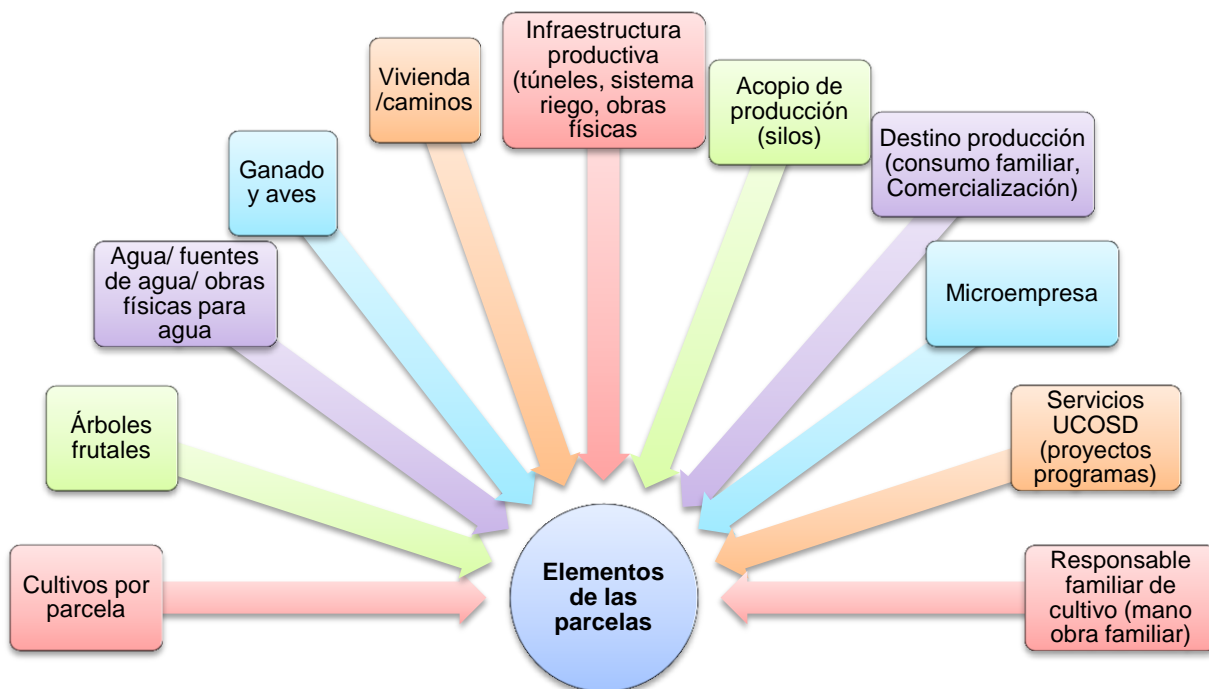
Cultivos por parcela

Árboles frutales

Agua/ fuentes de agua/ obras físicas para agua

Ganado y aves

Vivienda /caminos

Infraestructura productiva (túneles, sistema riego, obras físicas

Acopio de producción (silos)

Destino producción (consumo familiar, Comercialización)

Microempresa

Servicios UCOSD (proyectos programas)

Responsable familiar de cultivo (mano obra familiar)

Elementos de las parcelas